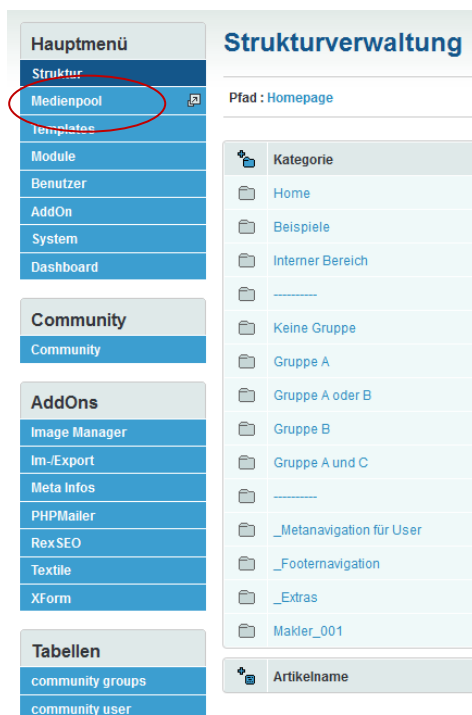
Hauptmenü
Struktur
Medienpool
Templates
Module
Benutzer
AddOn
System
Dashboard

Community
Community

AddOns
Image Manager
Im-/Export
Meta Infos
PHPMailer
RexSEO
Textile
XForm

Tabellen
community groups
community user

Strukturverwaltung

Pfad : Homepage

Kategorie
Home
Beispiele
Interner Bereich
----------
Keine Gruppe
Gruppe A
Gruppe A oder B
Gruppe B
Gruppe A und C
----------
_Metanavigation für User
_Footernavigation
_Extras
Makler_001

Artikelname